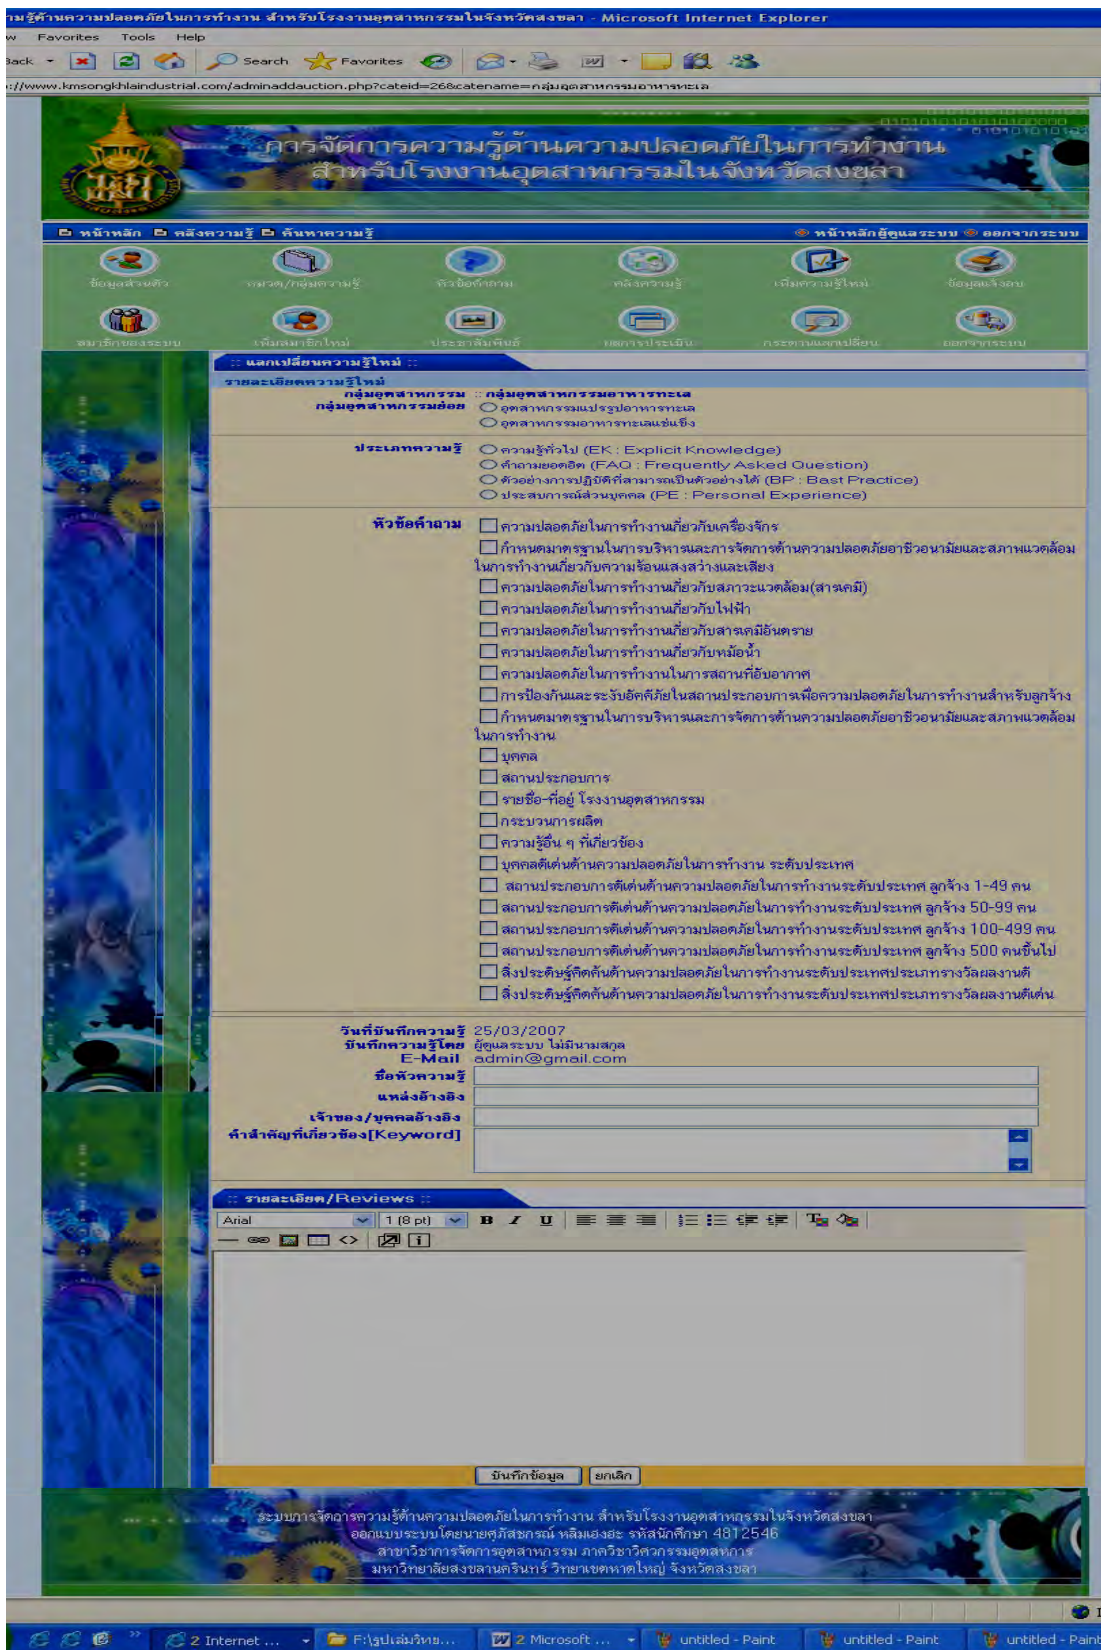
ามรู้ด้านความปลอดภัยในการทำงาน สำหรับโรงงานอุตสาหกรรมในจังหวัดสงขลา - Microsoft Internet Explorer

w Favorites Tools Help

Back Search Favorites

://www.kmsongkhlaindustrial.com/adminaddauction.php?cateid=26&catename=กลุ่มอุตสาหกรรมอาหารทะเล

การจัดการความรู้ด้านความปลอดภัยในการทำงาน สำหรับโรงงานอุตสาหกรรมในจังหวัดสงขลา

หน้าหลัก คลังความรู้ ค้นหาความรู้ หน้าหลักผู้ดูแลระบบ ออกจากระบบ

ข้อมูลส่วนตัว หมวด/กลุ่มความรู้ หัวข้อคำถาม คลังความรู้ เพิ่มความรู้ใหม่ ข้อมูลแจ้งลบ

สมาชิกของระบบ เพิ่มสมาชิกใหม่ ประชาสัมพันธ์ ผลการประเมิน กระดานแลกเปลี่ยน ออกจากระบบ

:: แลกเปลี่ยนความรู้ใหม่ ::

รายละเอียดความรู้ใหม่

กลุ่มอุตสาหกรรม : กลุ่มอุตสาหกรรมอาหารทะเล

กลุ่มอุตสาหกรรมย่อย ○ อุตสาหกรรมแปรรูปอาหารทะเล ○ อุตสาหกรรมอาหารทะเลแช่แข็ง

ประเภทความรู้ ○ ความรู้ทั่วไป (EK : Explicit Knowledge) ○ คำถามยอดฮิต (FAQ : Frequently Asked Question) ○ ตัวอย่างการปฏิบัติที่สามารถเป็นตัวอย่างได้ (BP : Best Practice) ○ ประสบการณ์ส่วนบุคคล (PE : Personal Experience)

หัวข้อคำถาม
☐ ความปลอดภัยในการทำงานเกี่ยวกับเครื่องจักร
☐ กำหนดมาตรฐานในการบริหารและการจัดการด้านความปลอดภัยอาชีวอนามัยและสภาพแวดล้อมในการทำงานเกี่ยวกับความร้อนแสงสว่างและเสียง
☐ ความปลอดภัยในการทำงานเกี่ยวกับสภาวะแวดล้อม(สารเคมี)
☐ ความปลอดภัยในการทำงานเกี่ยวกับไฟฟ้า
☐ ความปลอดภัยในการทำงานเกี่ยวกับสารเคมีอันตราย
☐ ความปลอดภัยในการทำงานเกี่ยวกับหม้อน้ำ
☐ ความปลอดภัยในการทำงานในการสถานที่อับอากาศ
☐ การป้องกันและระงับอัคคีภัยในสถานประกอบการเพื่อความปลอดภัยในการทำงานสำหรับลูกจ้าง
☐ กำหนดมาตรฐานในการบริหารและการจัดการด้านความปลอดภัยอาชีวอนามัยและสภาพแวดล้อมในการทำงาน
☐ บุคคล
☐ สถานประกอบการ
☐ รายชื่อ-ที่อยู่ โรงงานอุตสาหกรรม
☐ กระบวนการผลิต
☐ ความรู้อื่น ๆ ที่เกี่ยวข้อง
☐ บุคคลดีเด่นด้านความปลอดภัยในการทำงาน ระดับประเทศ
☐ สถานประกอบการดีเด่นด้านความปลอดภัยในการทำงานระดับประเทศ ลูกจ้าง 1-49 คน
☐ สถานประกอบการดีเด่นด้านความปลอดภัยในการทำงานระดับประเทศ ลูกจ้าง 50-99 คน
☐ สถานประกอบการดีเด่นด้านความปลอดภัยในการทำงานระดับประเทศ ลูกจ้าง 100-499 คน
☐ สถานประกอบการดีเด่นด้านความปลอดภัยในการทำงานระดับประเทศ ลูกจ้าง 500 คนขึ้นไป
☐ สิ่งประดิษฐ์คิดค้นด้านความปลอดภัยในการทำงานระดับประเทศประเภทรางวัลผลงานดี
☐ สิ่งประดิษฐ์คิดค้นด้านความปลอดภัยในการทำงานระดับประเทศประเภทรางวัลผลงานดีเด่น

วันที่บันทึกความรู้ 25/03/2007
บันทึกความรู้โดย ผู้ดูแลระบบ ไม่มีนามสกุล
E-Mail admin@gmail.com
ชื่อหัวความรู้
แหล่งอ้างอิง
เจ้าของ/บุคคลอ้างอิง
คำสำคัญที่เกี่ยวข้อง[Keyword]

:: รายละเอียด/Reviews ::

Arial 1 (8 pt) B I U

บันทึกข้อมูล ยกเลิก

ระบบการจัดการความรู้ด้านความปลอดภัยในการทำงาน สำหรับโรงงานอุตสาหกรรมในจังหวัดสงขลา
ออกแบบระบบโดยนายศุภิสชกรณ์ หลิมเองฮะ รหัสนักศึกษา 4812546
สาขาวิชาการจัดการอุตสาหกรรม ภาควิชาวิศวกรรมอุตสาหการ
มหาวิทยาลัยสงขลานครินทร์ วิทยาเขตหาดใหญ่ จังหวัดสงขลา

2 Internet ... F:\รูปเล่มวิทย... 2 Microsoft ... untitled - Paint untitled - Paint untitled - Paint